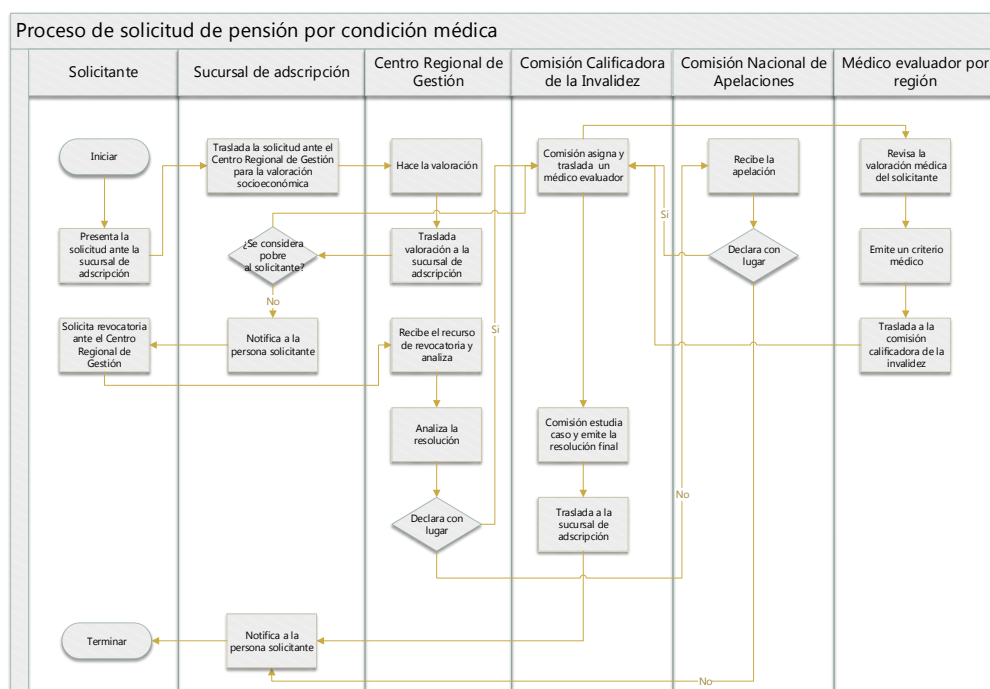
Proceso de solicitud de pensión por condición médica

Solicitante

Sucursal de adscripción

Centro Regional de Gestión

Comisión Calificadora de la Invalidez

Comisión Nacional de Apelaciones

Médico evaluador por región

Iniciar

Presenta la solicitud ante la sucursal de adscripción

Solicita revocatoria ante el Centro Regional de Gestión

Terminar

Traslada la solicitud ante el Centro Regional de Gestión para la valoración socioeconómica

¿Se considera pobre al solicitante?

No

Notifica a la persona solicitante

Notifica a la persona solicitante

Hace la valoración

Traslada valoración a la sucursal de adscripción

Recibe el recurso de revocatoria y analiza

Analiza la resolución

Declara con lugar

Si

Comisión asigna y traslada un médico evaluador

Comisión estudia caso y emite la resolución final

Traslada a la sucursal de adscripción

Si

Recibe la apelación

Declara con lugar

No

No

Revisa la valoración médica del solicitante

Emite un criterio médico

Traslada a la comisión calificadora de la invalidez